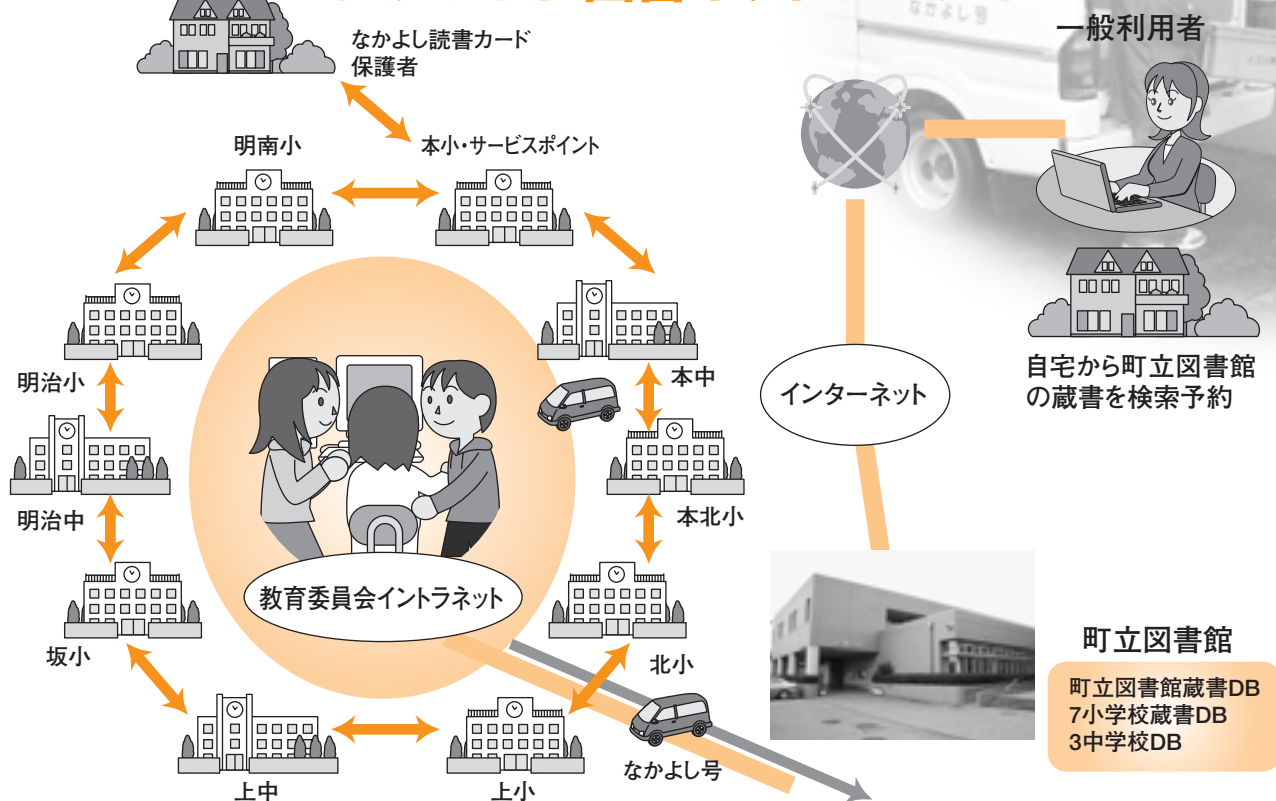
なかよし読書カード
保護者

一般利用者

明南小

本小・サービスポイント

明治小

明治中

坂小

上中

上小

本中

本北小

北小

なかよし号

教育委員会イントラネット

インターネット

自宅から町立図書館
の蔵書を検索予約

町立図書館

町立図書館蔵書DB
7小学校蔵書DB
3中学校DB

なかよし号